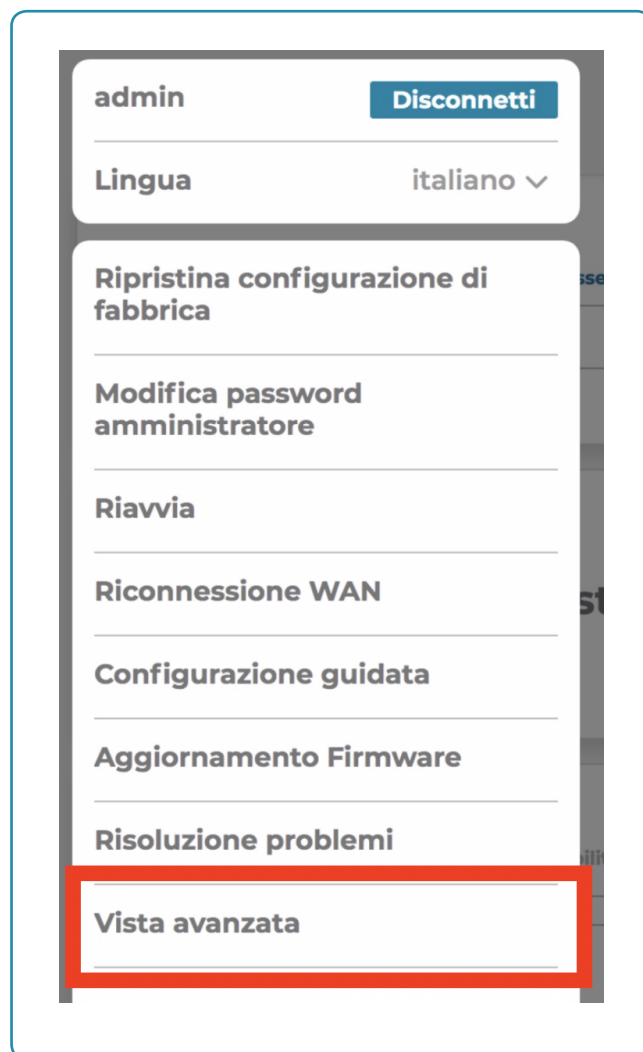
admin Disconnetti

Lingua italiano

Ripristina configurazione di fabbrica

Modifica password amministratore

Riavvia

Riconnessione WAN

Configurazione guidata

Aggiornamento Firmware

Risoluzione problemi

Vista avanzata